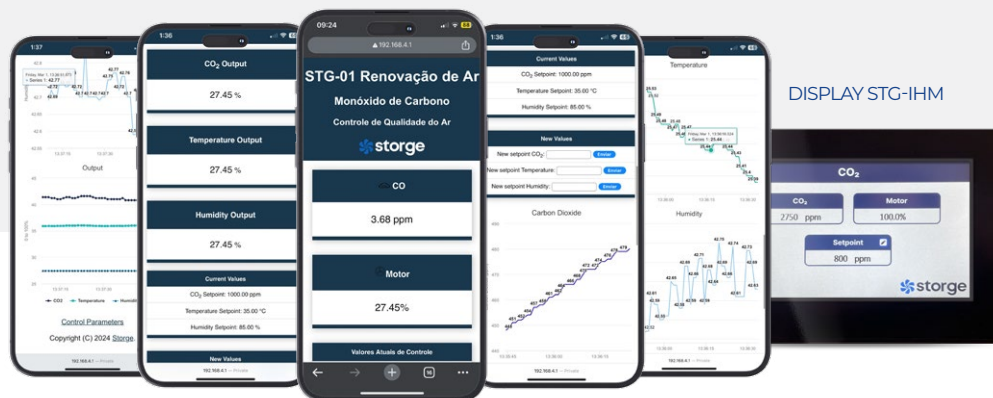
1:37

Output

Control Parameters

Copyright (C) 2024 Storge

192.168.4.1 — Private

1:36

$CO_2$ Output

27.45 %

Temperature Output

27.45 %

Humidity Output

27.45 %

Current Values

$CO_2$ Setpoint: 1000.00 ppm

Temperature Setpoint: 35.00 °C

Humidity Setpoint: 85.00 %

New Values

192.168.4.1 — Private

09:24

192.168.4.1

STG-01 Renovação de Ar

Monóxido de Carbono

Controle de Qualidade do Ar

storge

CO

3.68 ppm

Motor

27.45%

Valores Atuais de Controle

1:36

Current Values

$CO_2$ Setpoint: 1000.00 ppm

Temperature Setpoint: 35.00 °C

Humidity Setpoint: 85.00 %

New Values

New setpoint $CO_2$: Enviar

New setpoint Temperature: Enviar

New setpoint Humidity: Enviar

Carbon Dioxide

192.168.4.1 — Private

Temperature

Humidity

192.168.4.1 — Private

DISPLAY STG-IHM

$CO_2$

$CO_2$

2750 ppm

Motor

100.0%

Setpoint

800 ppm

storge